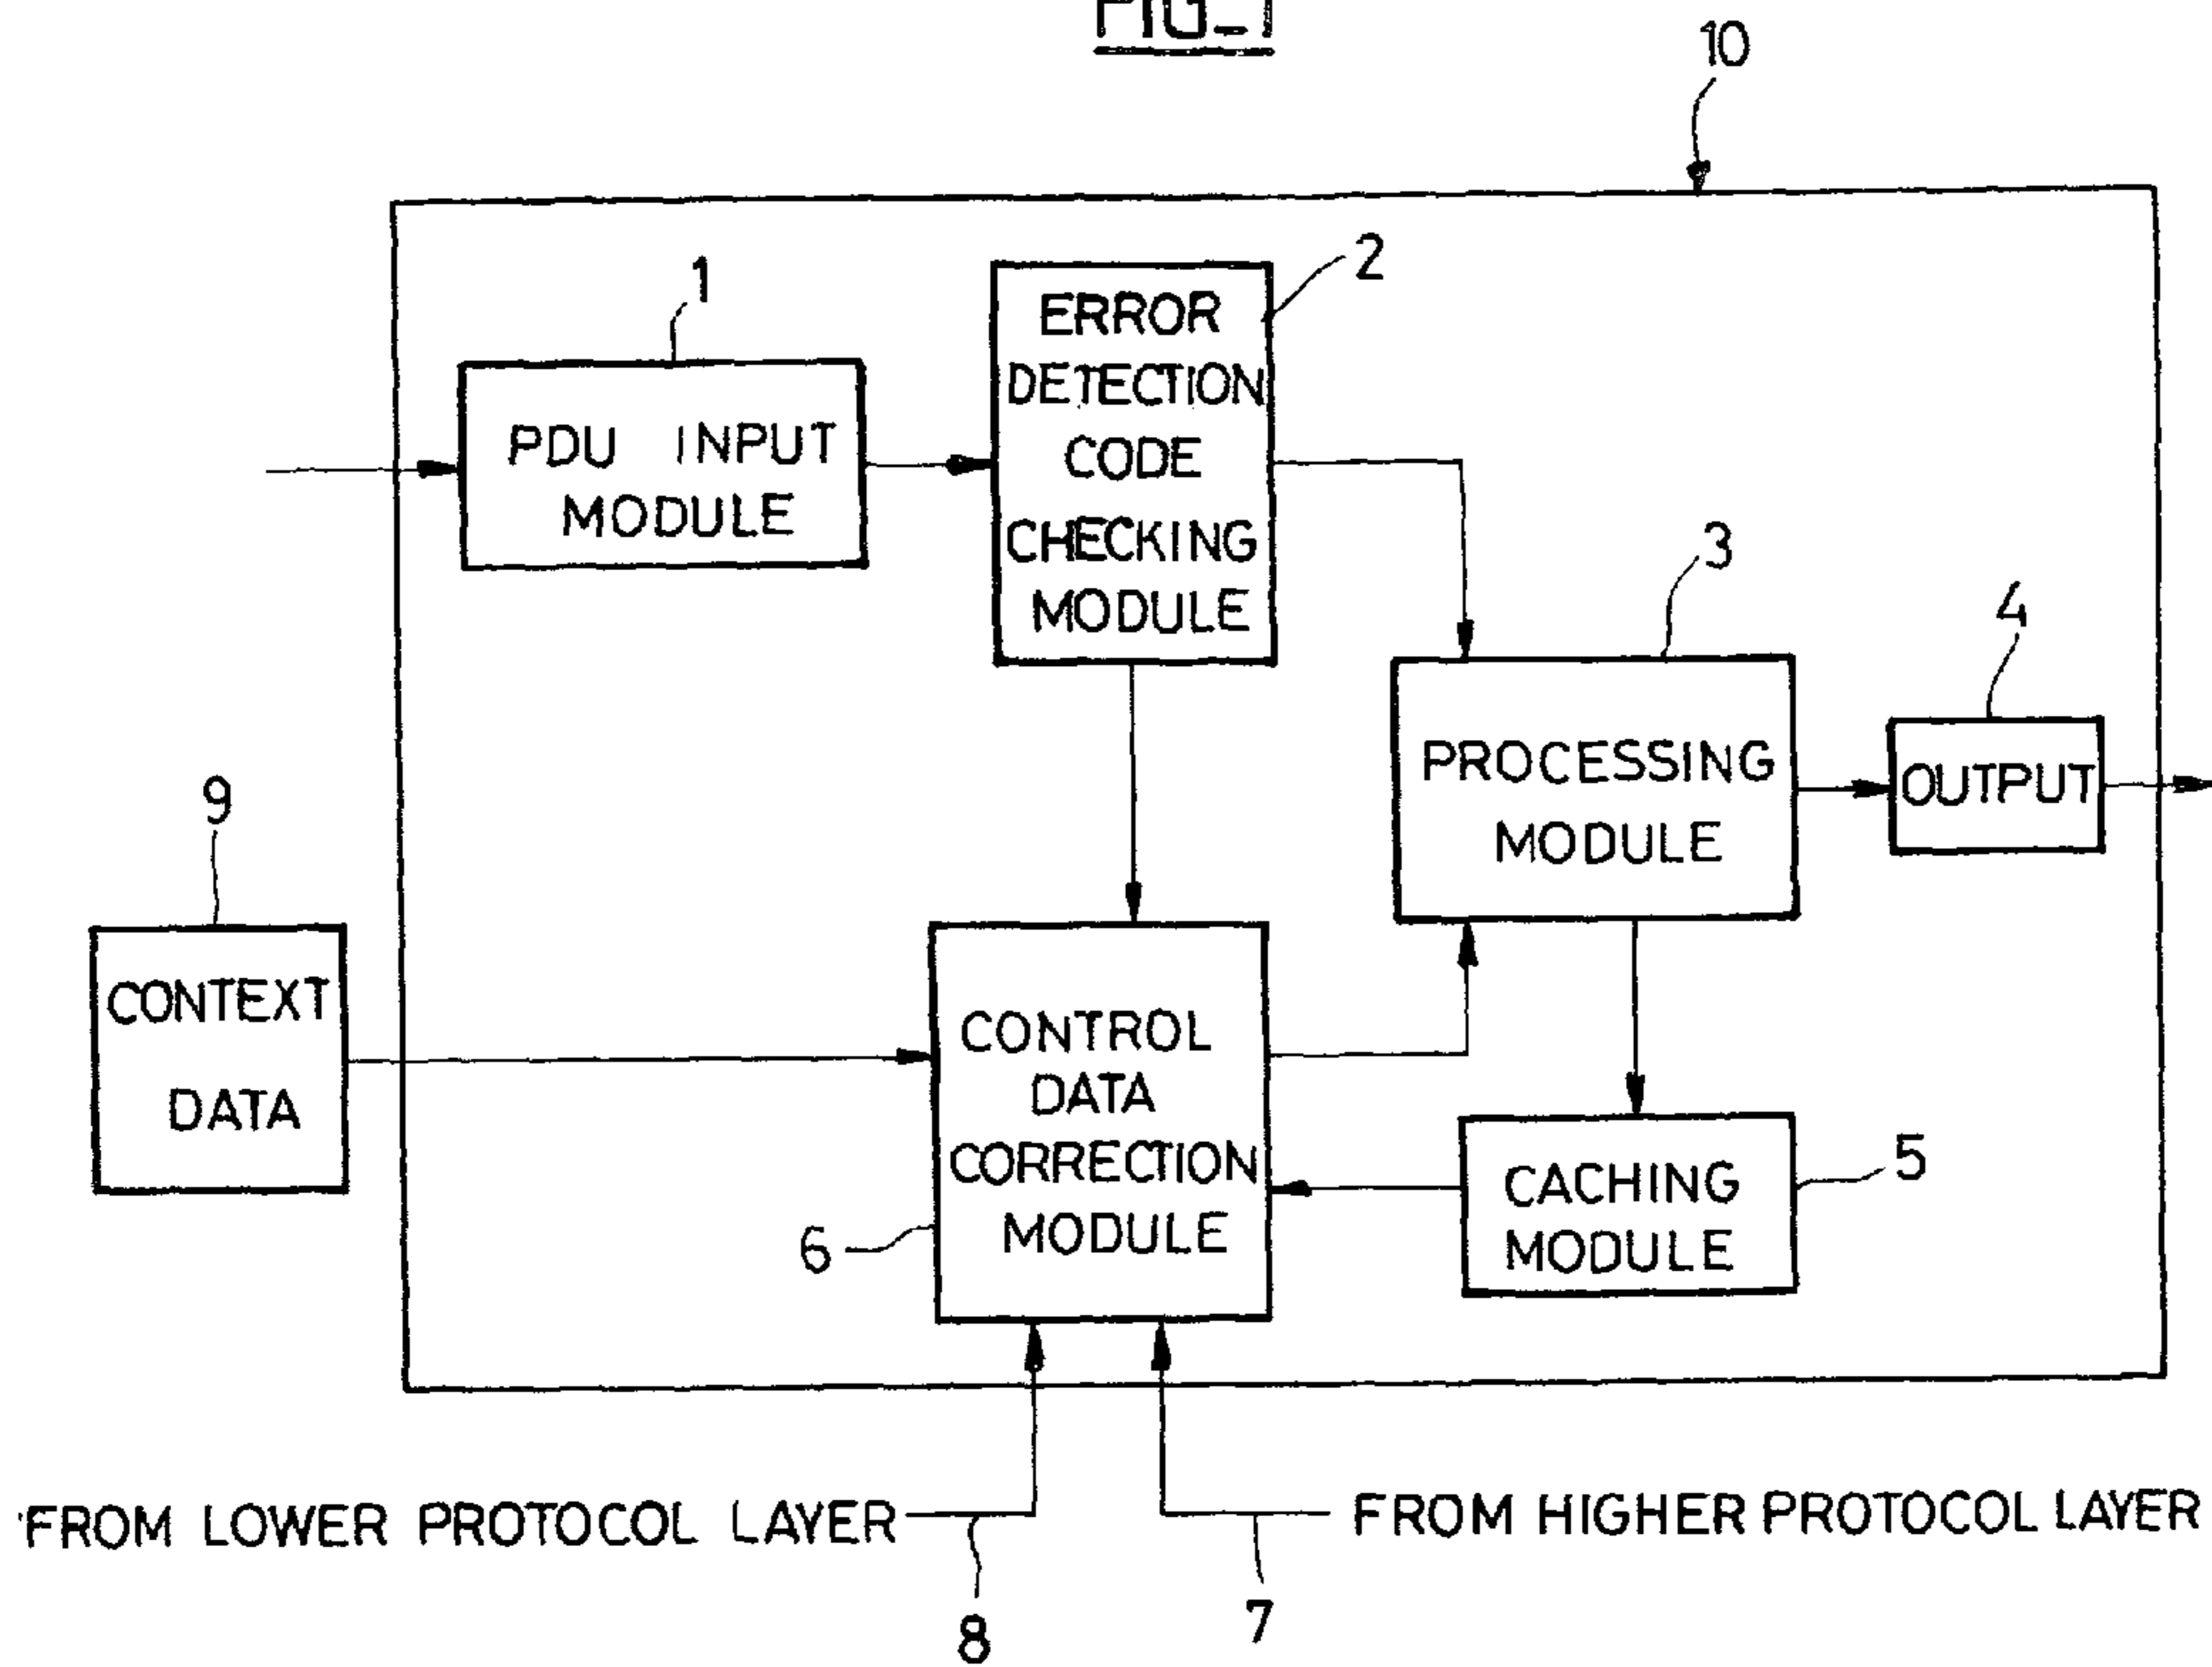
FIG_1

10

1

PDU INPUT MODULE

2

ERROR DETECTION CODE CHECKING MODULE

3

PROCESSING MODULE

4

OUTPUT

9

CONTEXT DATA

CONTROL DATA CORRECTION MODULE

6

CACHING MODULE

5

FROM LOWER PROTOCOL LAYER

FROM HIGHER PROTOCOL LAYER

8

7